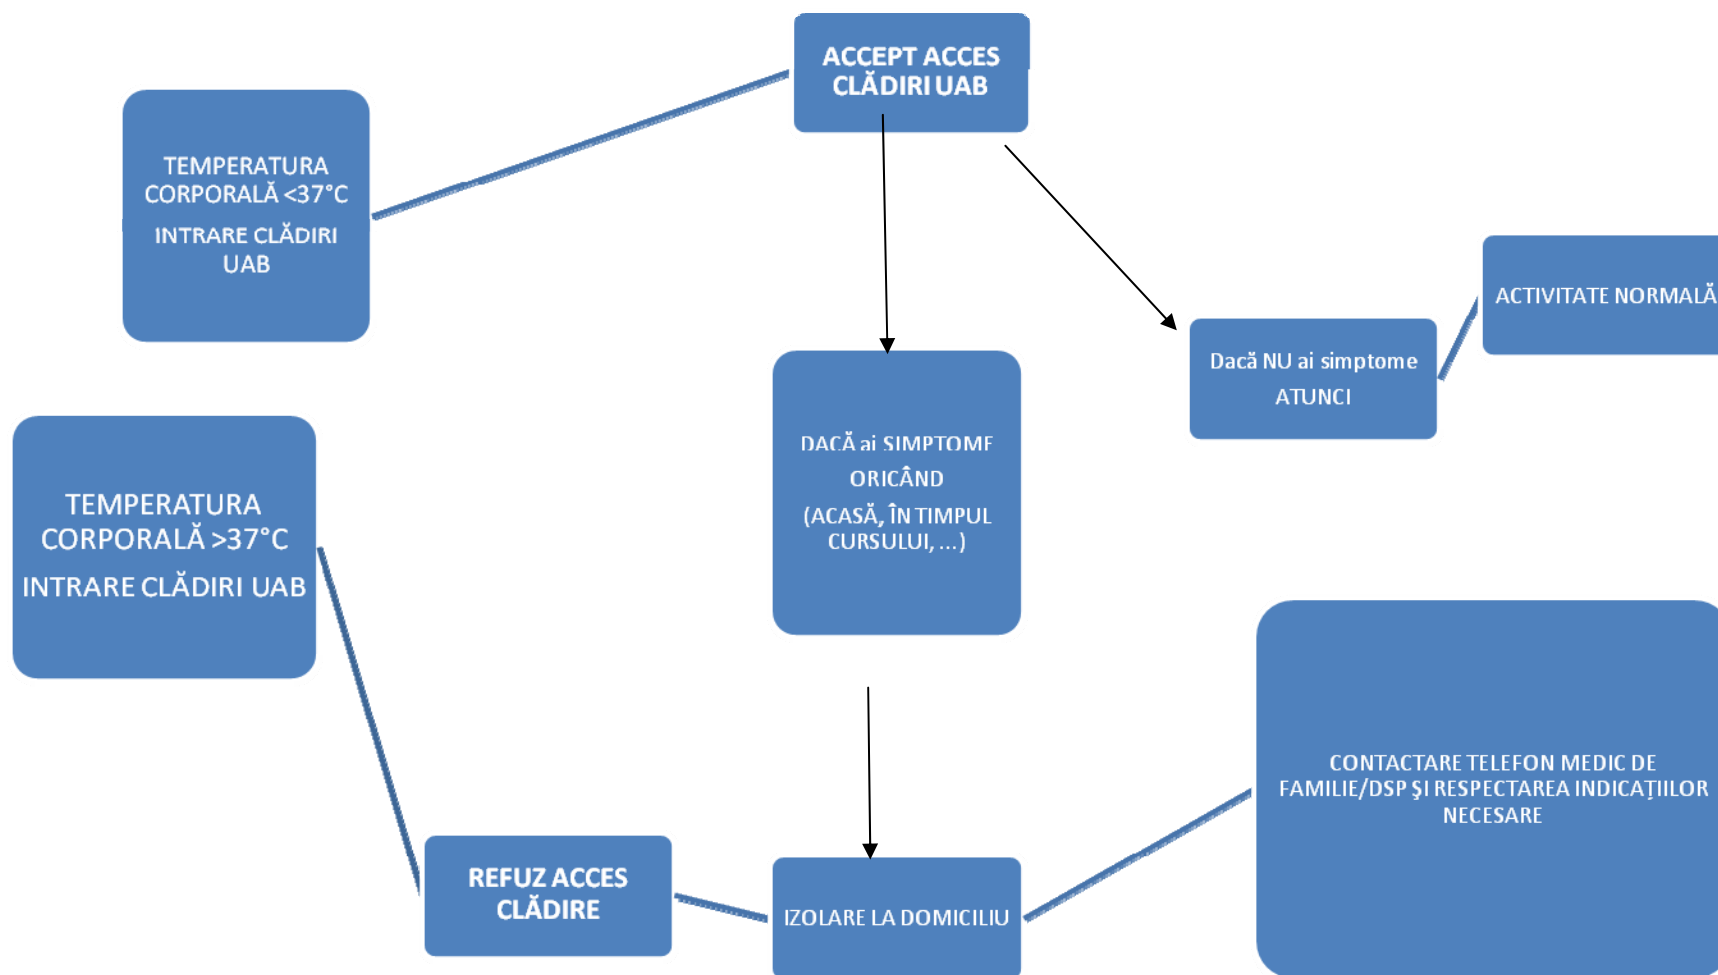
ACCEPT ACCES CLĂDIRI UAB

TEMPERATURA CORPORALĂ <37°C

INTRARE CLĂDIRI UAB

ACTIVITATE NORMALĂ

Dacă NU ai simptome ATUNCI

DACĂ ai SIMPTOME ORICÂND (ACASĂ, ÎN TIMPUL CURSULUI, ...)

TEMPERATURA CORPORALĂ >37°C

INTRARE CLĂDIRI UAB

CONTACTARE TELEFON MEDIC DE FAMILIE/DSP ŞI RESPECTAREA INDICAŢIILOR NECESARE

REFUZ ACCES CLĂDIRE

IZOLARE LA DOMICILIU